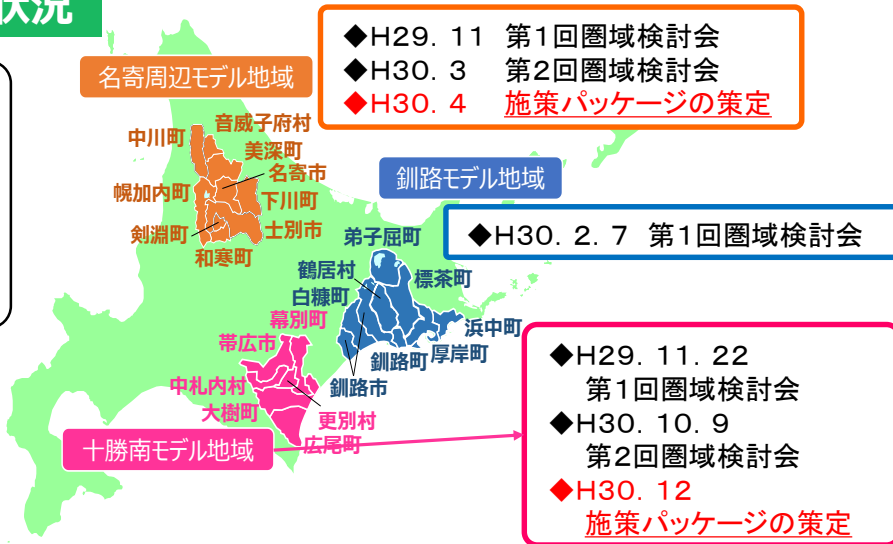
状況

名寄周辺モデル地域

中川町
音威子府村
美深町
名寄市
幌加内町
下川町
剣淵町
士別市
和寒町

◆H29．11　第1回圏域検討会
◆H30．3　第2回圏域検討会
◆H30．4　施策パッケージの策定

釧路モデル地域

◆H30．2．7　第1回圏域検討会

弟子屈町
鶴居村
標茶町
白糠町
浜中町
厚岸町
釧路町
釧路市

帯広市
幕別町
中札内村
大樹町
更別村
広尾町

十勝南モデル地域

◆H29．11．22
第1回圏域検討会
◆H30．10．9
第2回圏域検討会
◆H30．12
施策パッケージの策定